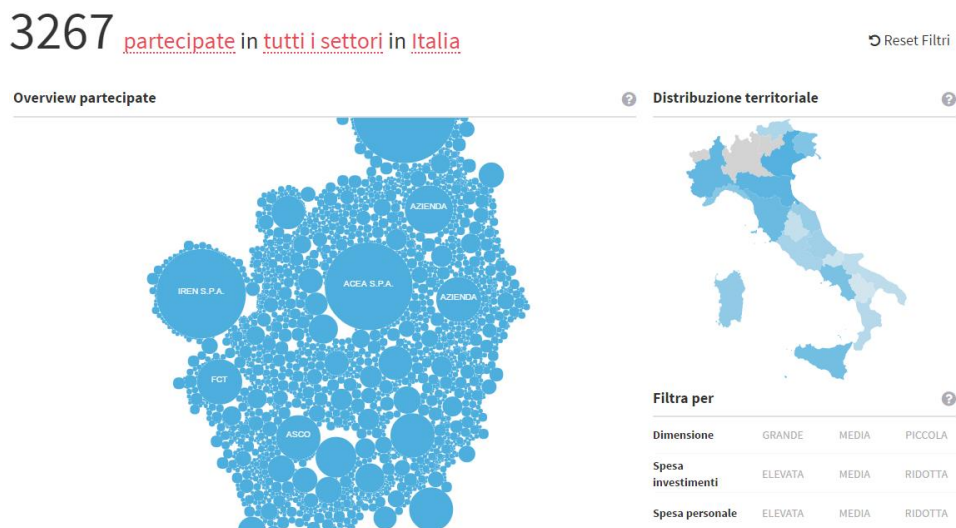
3267 partecipate in tutti i settori in Italia

Reset Filtri

Overview partecipate

?

IREN S.P.A.

ACEA S.P.A.

AZIENDA

AZIENDA

FCT

ASCO

Distribuzione territoriale

?

Filtra per

?

| Dimensione | GRANDE | MEDIA | PICCOLA |
|---|---|---|---|
| Spesa investimenti | ELEVATA | MEDIA | RIDOTTA |
| Spesa personale | ELEVATA | MEDIA | RIDOTTA |